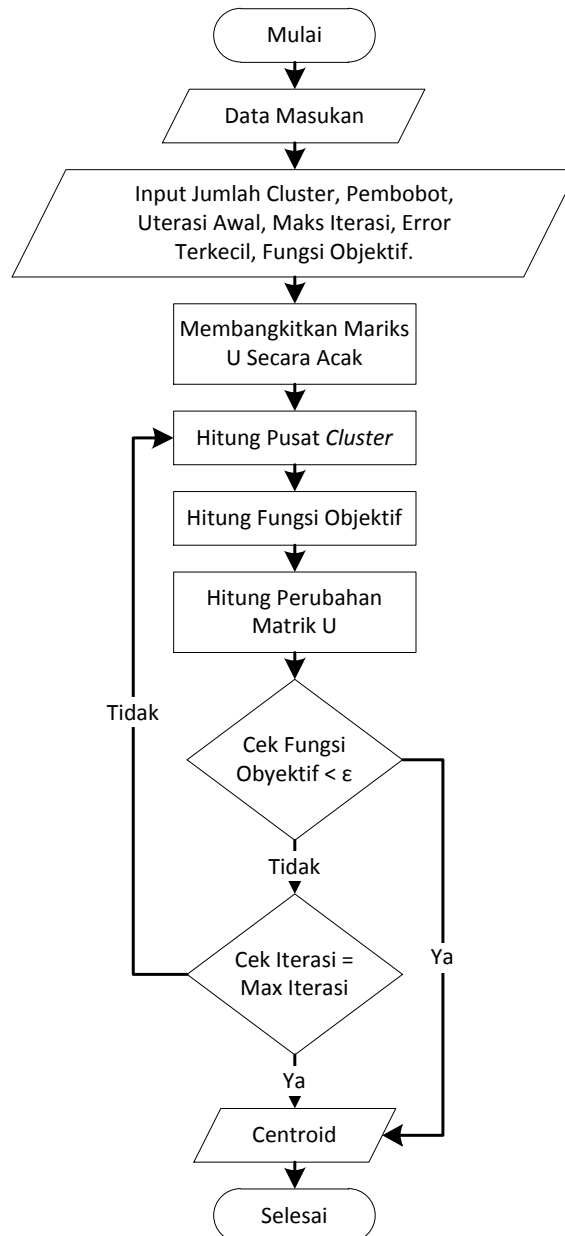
Mulai

Data Masukan

Input Jumlah Cluster, Pembobot, Uterasi Awal, Maks Iterasi, Error Terkecil, Fungsi Objektif.

Membangkitkan Mariks U Secara Acak

Hitung Pusat *Cluster*

Hitung Fungsi Objektif

Hitung Perubahan Matrik U

Tidak

Cek Fungsi Obyektif < ε

Tidak

Cek Iterasi = Max Iterasi

Ya

Ya

Centroid

Selesai